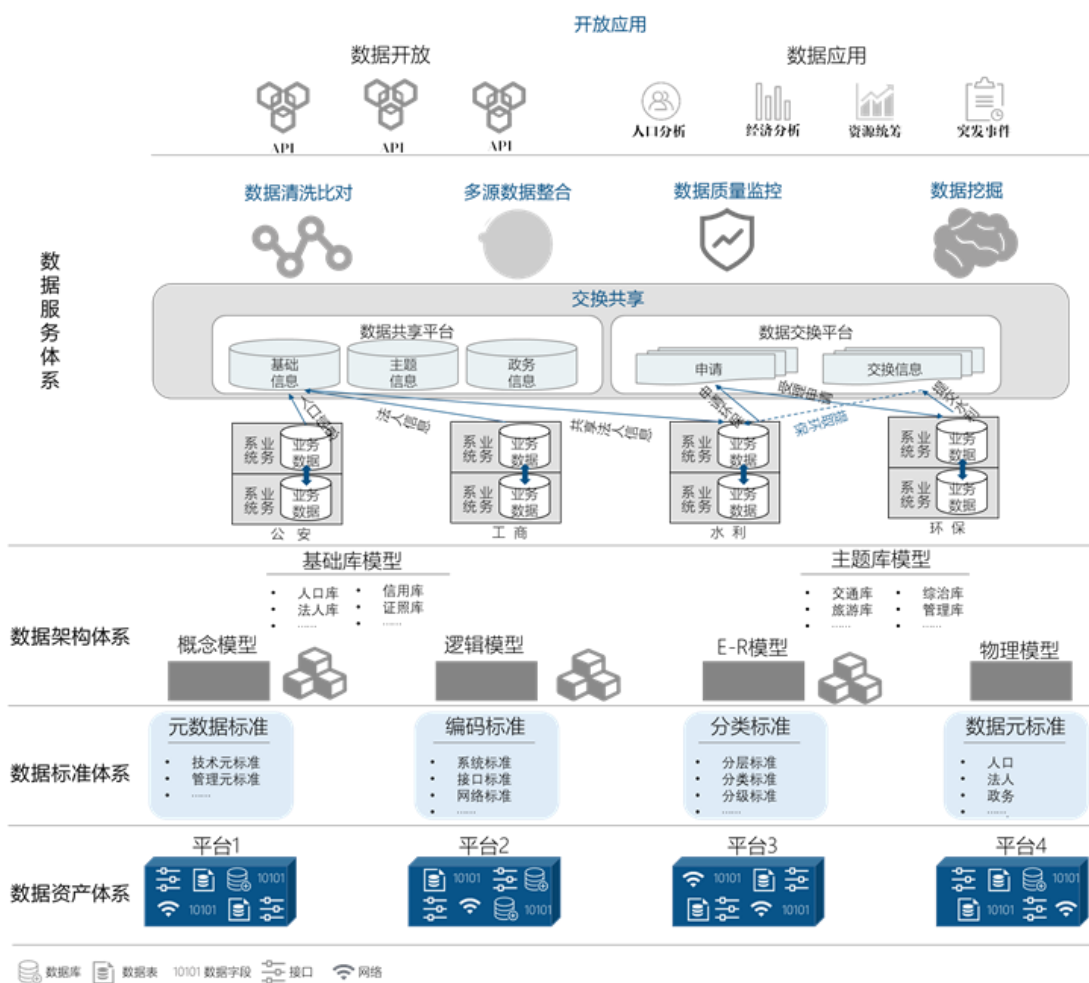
开放应用

数据开放

API API API

数据应用

人口分析 经济分析 资源统筹 突发事件

数据服务体系

数据清洗比对 多源数据整合 数据质量监控 数据挖掘

交换共享

数据共享平台

基础信息 主题信息 政务信息

数据交换平台

申请 交换信息

人口信息 法人信息 共享法人信息 申请信息 数据申请 交换信息 统一标准 预约留痕

系统 业务 业务数据
系统 业务 业务数据
公 安

系统 业务 业务数据
系统 业务 业务数据
工 商

系统 业务 业务数据
系统 业务 业务数据
水 利

系统 业务 业务数据
系统 业务 业务数据
环 保

数据架构体系

基础库模型
• 人口库
• 法人库
• ......
• 信用库
• 证照库
• ......

主题库模型
• 交通库
• 旅游库
• ......
• 综治库
• 管理库
• ......

概念模型 逻辑模型 E-R模型 物理模型

数据标准体系

元数据标准
• 技术元标准
• 管理元标准
• ......

编码标准
• 系统标准
• 接口标准
• 网络标准
• ......

分类标准
• 分层标准
• 分类标准
• 分级标准
• ......

数据元标准
• 人口
• 法人
• 政务
• ......

数据资产体系

平台1 10101 10101
平台2 10101 10101
平台3 10101 10101
平台4 10101 10101

数据库 数据表 10101 数据字段 接口 网络